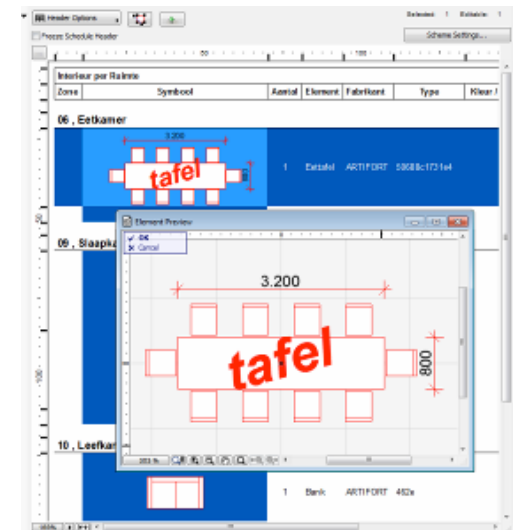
Header Options...

Selected: 1 Editable: 1

Freeze Schedule Header

Scheme Settings...

Interieur per Ruimte

| Zone | Symbool | Aantal | Element | Fabrikant | Type | Kleur |
|---|---|---|---|---|---|---|

06 , Eetkamer

3.200

tafel

800

1 Eettafel ARTIFORT 5068c1731e4

09 , Slaapka

Element Preview

OK

Cancel

3.200

tafel

800

10 , Leefka

1 Bank ARTIFORT 462x